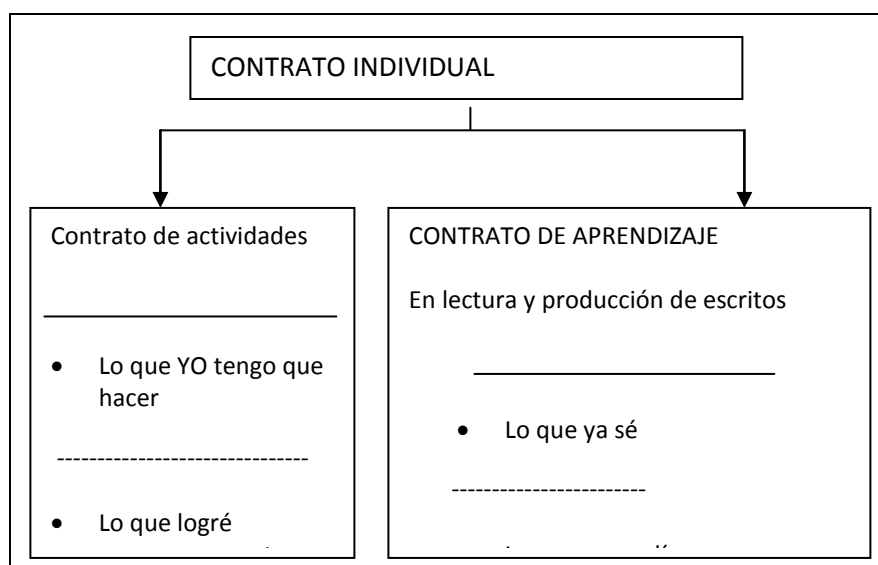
CONTRATO INDIVIDUAL

Contrato de actividades

• Lo que YO tengo que hacer

-------------------------------

• Lo que logré

CONTRATO DE APRENDIZAJE

En lectura y producción de escritos

• Lo que ya sé

------------------------

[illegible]